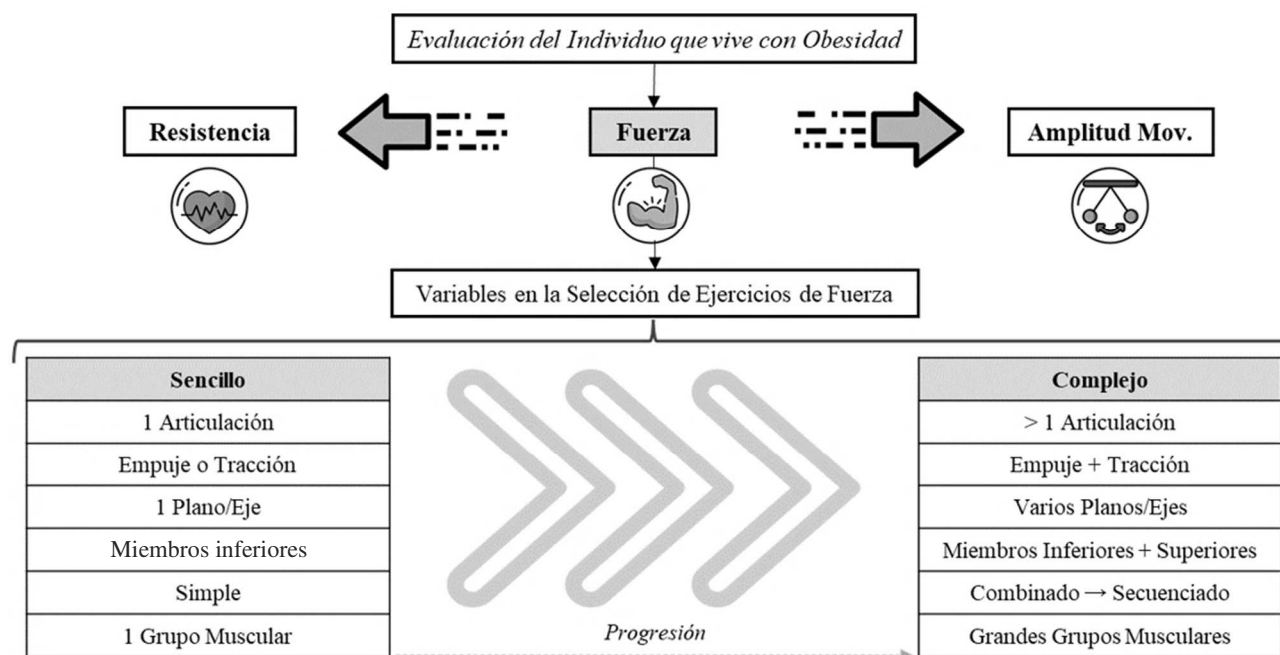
Evaluación del Individuo que vive con Obesidad

Resistencia

Fuerza

Amplitud Mov.

Variables en la Selección de Ejercicios de Fuerza

| Sencillo |
|---|
| 1 Articulación |
| Empuje o Tracción |
| 1 Plano/Eje |
| Miembros inferiores |
| Simple |
| 1 Grupo Muscular |

Progresión

| Complejo |
|---|
| > 1 Articulación |
| Empuje + Tracción |
| Varios Planos/Ejes |
| Miembros Inferiores + Superiores |
| Combinado → Secuenciado |
| Grandes Grupos Musculares |